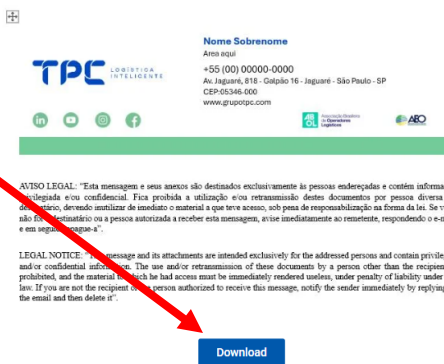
TPC LOGÍSTICA INTELIGENTE

Nome Sobrenome
Area aqui
+55 (00) 00000-0000
Av. Jaguaré, 818 - Galpão 16 - Jaguaré - São Paulo - SP
CEP:05346-000
www.grupotpc.com

AVISO LEGAL: "Esta mensagem e seus anexos são destinados exclusivamente às pessoas endereçadas e contém informa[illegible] privilegiada e/ou confidencial. Fica proibida a utilização e/ou retransmissão destes documentos por pessoa diversa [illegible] destinatário, devendo inutilizar de imediato o material a que tiver acesso, sob pena de responsabilização na forma da lei. Se v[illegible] não for destinatário ou a pessoa autorizada a receber esta mensagem, avise imediatamente ao remetente, respondendo o e-m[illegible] e em seguida apague-a".

LEGAL NOTICE: "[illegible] message and its attachments are intended exclusively for the addressed persons and contain privile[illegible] and/or confidential information. The use and/or retransmission of these documents by a person other than the recipien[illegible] prohibited, and the material to which he had access must be immediately rendered useless, under penalty of liability under law. If you are not the recipient or the person authorized to receive this message, notify the sender immediately by replyin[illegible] the email and then delete it".

Download